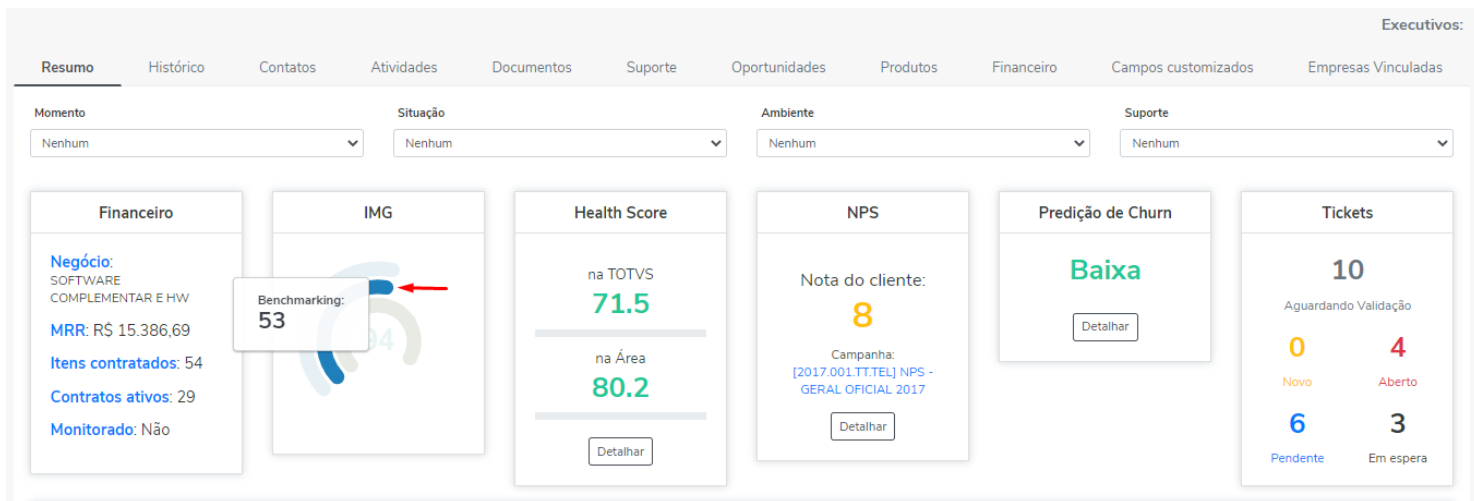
Executivos:

Resumo | Histórico | Contatos | Atividades | Documentos | Suporte | Oportunidades | Produtos | Financeiro | Campos customizados | Empresas Vinculadas

Momento
Nenhum

Situação
Nenhum

Ambiente
Nenhum

Suporte
Nenhum

Financeiro

Negócio:
SOFTWARE COMPLEMENTAR E HW

MRR: R$ 15.386,69

Itens contratados: 54

Contratos ativos: 29

Monitorado: Não

IMG

Benchmarking:
53

34

Health Score

na TOTVS
71.5

na Área
80.2

Detalhar

NPS

Nota do cliente:
8

Campanha:
[2017.001.TT.TEL] NPS - GERAL OFICIAL 2017

Detalhar

Predição de Churn

Baixa

Detalhar

Tickets

10
Aguardando Validação

0
Novo

4
Aberto

6
Pendente

3
Em espera